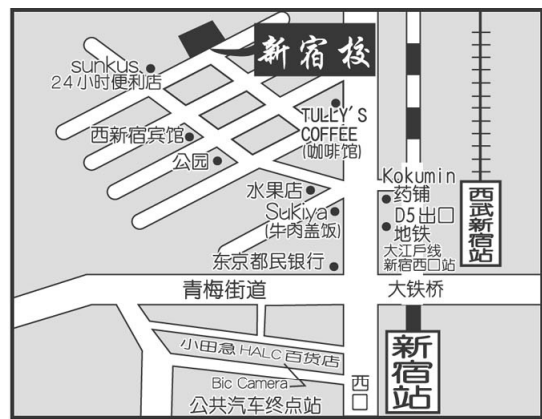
新宿校

sunkus
24小时便利店

TULLY'S COFFEE
(咖啡馆)

西新宿宾馆

公园

水果店

Sukiya
(牛肉盖饭)

东京都民银行

Kokumin
药铺

D5出口
地铁
大江户线
新宿西口站

西武新宿站

青梅街道

大铁桥

小田急 HALC 百货店

Bic Camera

公共汽车终点站

西口

新宿站